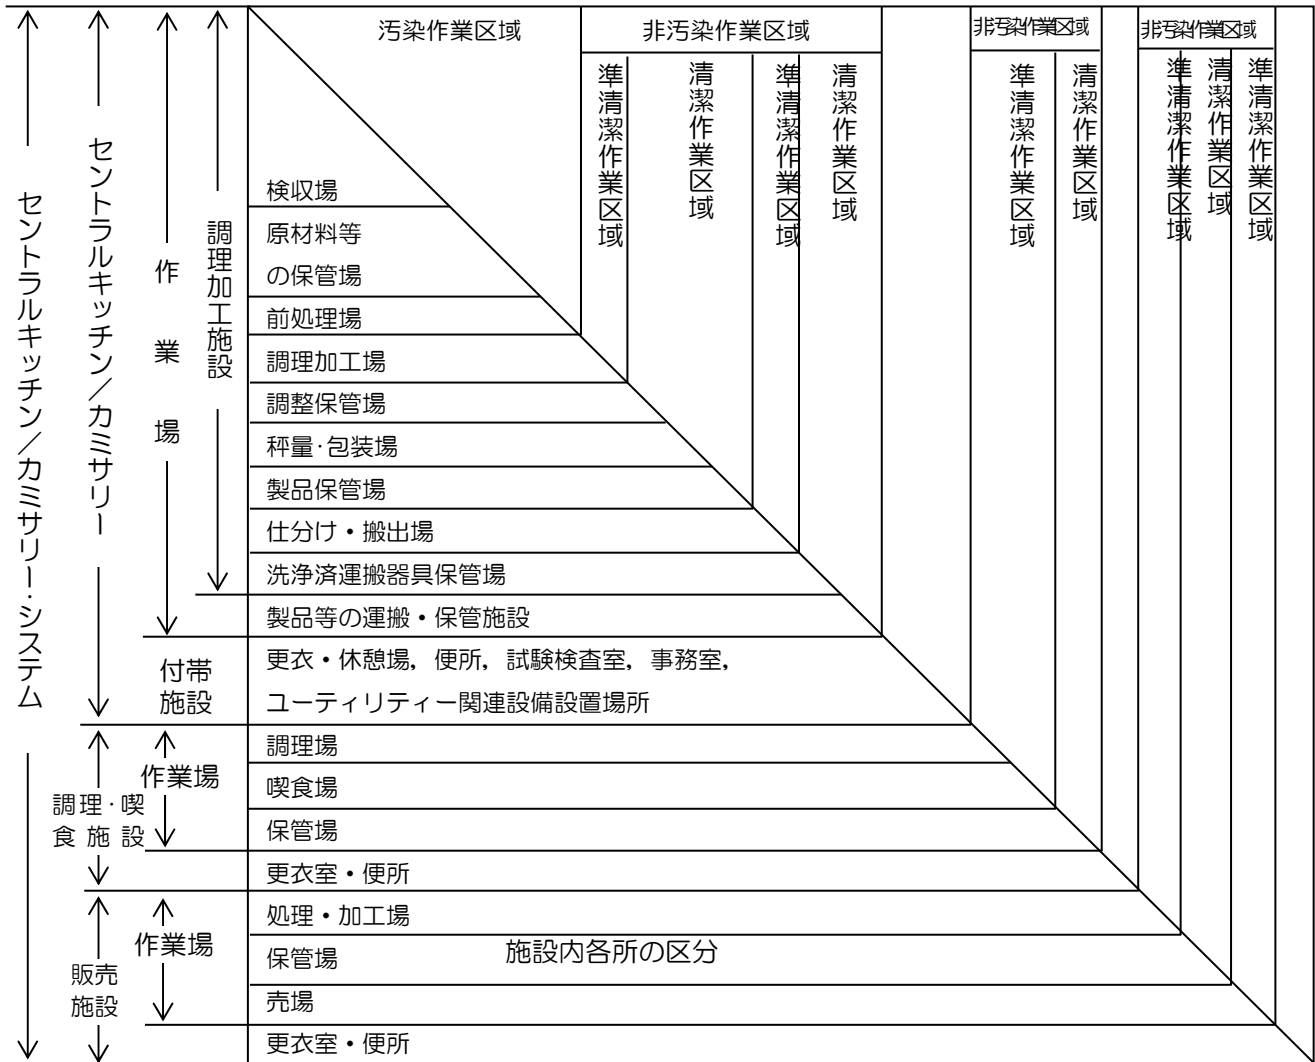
汚染作業区域

非汚染作業区域

準清潔作業区域

清潔作業区域

準清潔作業区域

清潔作業区域

非汚染作業区域

準清潔作業区域

清潔作業区域

非汚染作業区域

準清潔作業区域

清潔作業区域

準清潔作業区域

セントラルキッチン／カミサリー・システム

セントラルキッチン／カミサリー

作業場

調理加工施設

検収場
原材料等の保管場
前処理場
調理加工場
調整保管場
秤量·包装場
製品保管場
仕分け・搬出場
洗浄済運搬器具保管場
製品等の運搬・保管施設

付帯施設

更衣・休憩場，便所，試験検査室，事務室，
ユーティリティー関連設備設置場所

調理·喫食施設

作業場

調理場
喫食場
保管場
更衣室・便所

販売施設

作業場

処理・加工場
保管場
売場
更衣室・便所

施設内各所の区分